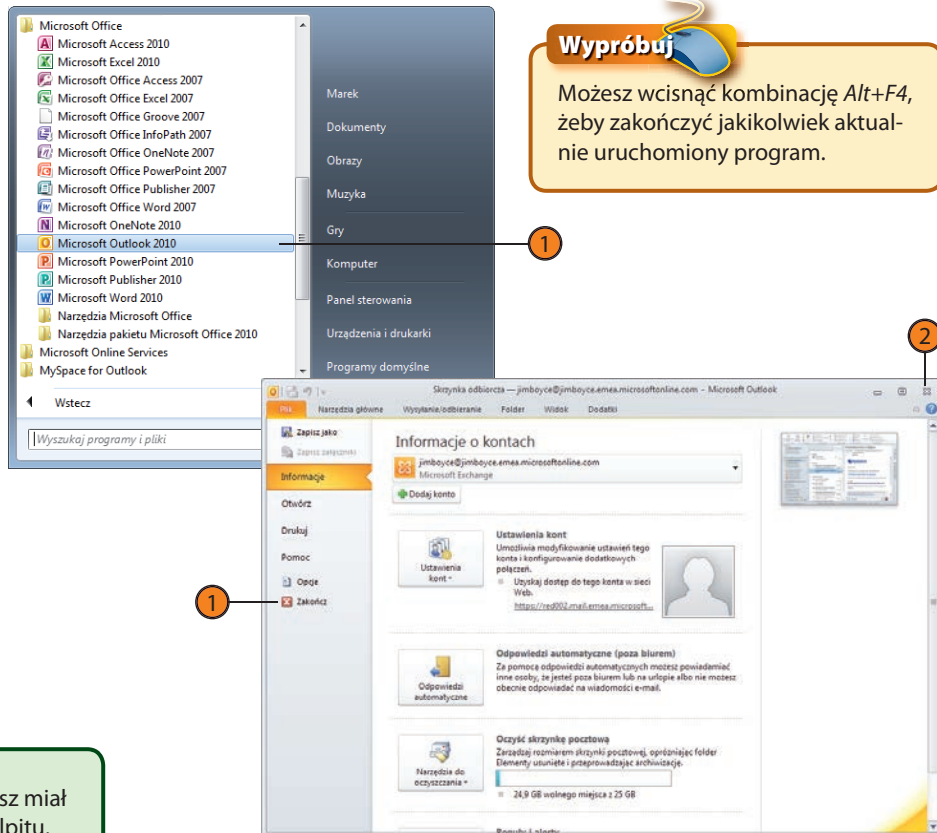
Microsoft Office
Microsoft Access 2010
Microsoft Excel 2010
Microsoft Office Access 2007
Microsoft Office Excel 2007
Microsoft Office Groove 2007
Microsoft Office InfoPath 2007
Microsoft Office OneNote 2007
Microsoft Office PowerPoint 2007
Microsoft Office Publisher 2007
Microsoft Office Word 2007
Microsoft OneNote 2010
Microsoft Outlook 2010
Microsoft PowerPoint 2010
Microsoft Publisher 2010
Microsoft Word 2010
Narzędzia Microsoft Office
Narzędzia pakietu Microsoft Office 2010
Microsoft Online Services
MySpace for Outlook

Wstecz

Wyszukaj programy i pliki

Marek
Dokumenty
Obrazy
Muzyka
Gry
Komputer
Panel sterowania
Urządzenia i drukarki
Programy domyślne

Wypróbuj

Możesz wcisnąć kombinację *Alt+F4*, żeby zakończyć jakikolwiek aktualnie uruchomiony program.

1

2

Skrzynka odbiorcza — jimboyce@jimboyce.emea.microsoftonline.com - Microsoft Outlook

Plik Narzędzia główne Wysyłanie/odbieranie Folder Widok Dodatki

Zapisz jako
Zapisz załączniki
Informacje
Otwórz
Drukuj
Pomoc
Opcje
Zakończ

1

Informacje o kontach

jimboyce@jimboyce.emea.microsoftonline.com
Microsoft Exchange

Dodaj konto

Ustawienia kont
Ustawienia kont
Umożliwia modyfikowanie ustawień tego konta i konfigurowanie dodatkowych połączeń.
Uzyskaj dostęp do tego konta w sieci Web.
https://red002.mail.emea.microsoft...

Odpowiedzi automatyczne
Odpowiedzi automatyczne (poza biurem)
Za pomocą odpowiedzi automatycznych możesz powiadamiać inne osoby, że jesteś poza biurem lub na urlopie albo nie możesz obecnie odpowiadać na wiadomości e-mail.

Narzędzia do oczyszczania
Oczyść skrzynkę pocztową
Zarządzaj rozmiarem skrzynki pocztowej, opróżniając folder Elementy usunięte i przeprowadzając archiwizację.
24,9 GB wolnego miejsca z 25 GB

Reguły i alerty

sz miał
lpitu.